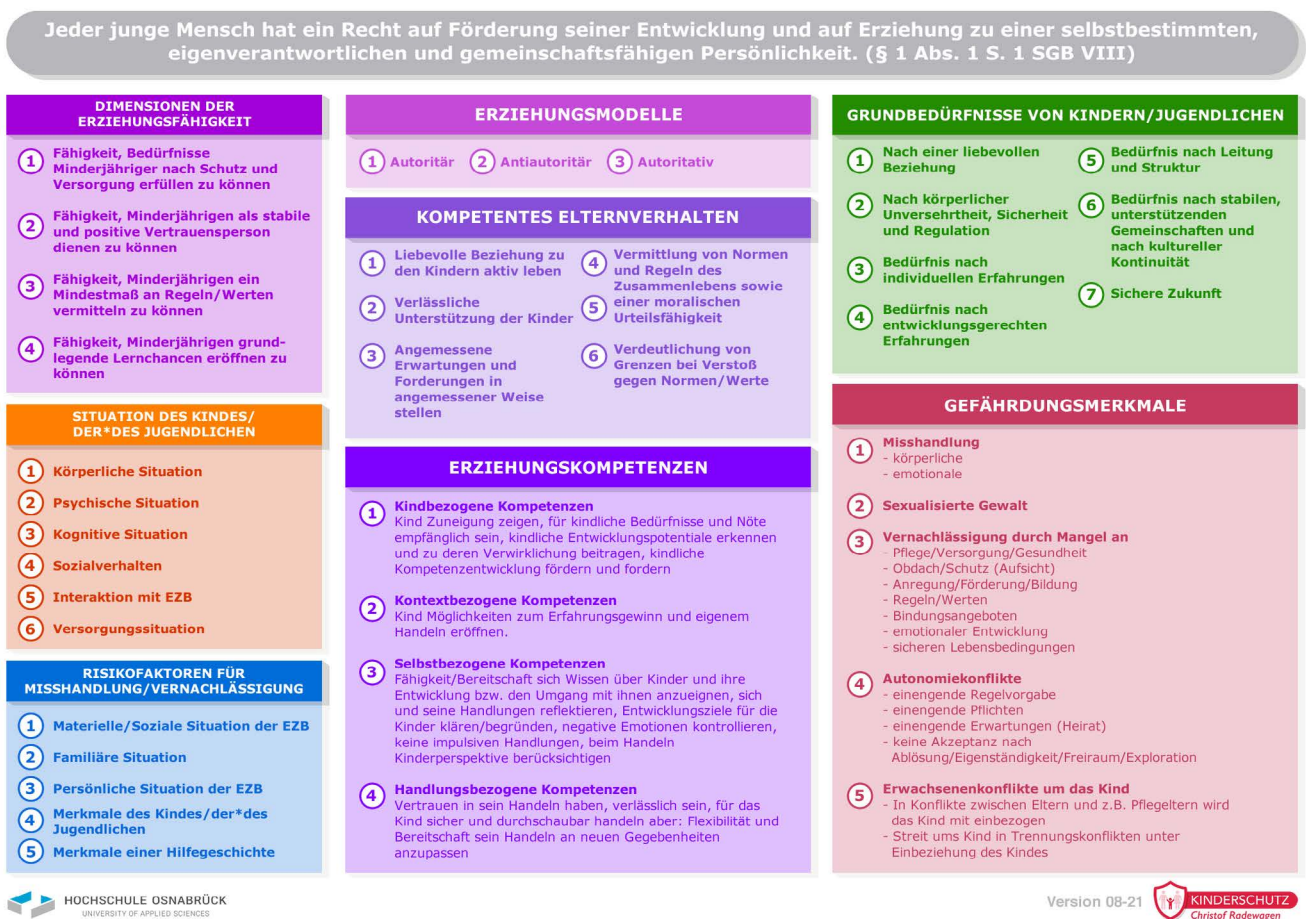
Jeder junge Mensch hat ein Recht auf Förderung seiner Entwicklung und auf Erziehung zu einer selbstbestimmten, eigenverantwortlichen und gemeinschaftsfähigen Persönlichkeit. (§ 1 Abs. 1 S. 1 SGB VIII)

DIMENSIONEN DER ERZIEHUNGSFÄHIGKEIT

1 Fähigkeit, Bedürfnisse Minderjähriger nach Schutz und Versorgung erfüllen zu können

2 Fähigkeit, Minderjährigen als stabile und positive Vertrauensperson dienen zu können

3 Fähigkeit, Minderjährigen ein Mindestmaß an Regeln/Werten vermitteln zu können

4 Fähigkeit, Minderjährigen grundlegende Lernchancen eröffnen zu können

SITUATION DES KINDES/ DER*DES JUGENDLICHEN

1 Körperliche Situation
2 Psychische Situation
3 Kognitive Situation
4 Sozialverhalten
5 Interaktion mit EZB
6 Versorgungssituation

RISIKOFAKTOREN FÜR MISSHANDLUNG/VERNACHLÄSSIGUNG

1 Materielle/Soziale Situation der EZB
2 Familiäre Situation
3 Persönliche Situation der EZB
4 Merkmale des Kindes/der*des Jugendlichen
5 Merkmale einer Hilfegeschichte

ERZIEHUNGSMODELLE

1 Autoritär 2 Antiautoritär 3 Autoritativ

KOMPETENTES ELTERNVERHALTEN

1 Liebevolle Beziehung zu den Kindern aktiv leben

2 Verlässliche Unterstützung der Kinder

3 Angemessene Erwartungen und Forderungen in angemessener Weise stellen

4 Vermittlung von Normen und Regeln des Zusammenlebens sowie
5 einer moralischen Urteilsfähigkeit

6 Verdeutlichung von Grenzen bei Verstoß gegen Normen/Werte

ERZIEHUNGSKOMPETENZEN

1 Kindbezogene Kompetenzen
Kind Zuneigung zeigen, für kindliche Bedürfnisse und Nöte empfänglich sein, kindliche Entwicklungspotentiale erkennen und zu deren Verwirklichung beitragen, kindliche Kompetenzentwicklung fördern und fordern

2 Kontextbezogene Kompetenzen
Kind Möglichkeiten zum Erfahrungsgewinn und eigenem Handeln eröffnen.

3 Selbstbezogene Kompetenzen
Fähigkeit/Bereitschaft sich Wissen über Kinder und ihre Entwicklung bzw. den Umgang mit ihnen anzueignen, sich und seine Handlungen reflektieren, Entwicklungsziele für die Kinder klären/begründen, negative Emotionen kontrollieren, keine impulsiven Handlungen, beim Handeln Kinderperspektive berücksichtigen

4 Handlungsbezogene Kompetenzen
Vertrauen in sein Handeln haben, verlässlich sein, für das Kind sicher und durchschaubar handeln aber: Flexibilität und Bereitschaft sein Handeln an neuen Gegebenheiten anzupassen

GRUNDBEDÜRFNISSE VON KINDERN/JUGENDLICHEN

1 Nach einer liebevollen Beziehung

2 Nach körperlicher Unversehrtheit, Sicherheit und Regulation

3 Bedürfnis nach individuellen Erfahrungen

4 Bedürfnis nach entwicklungsgerechten Erfahrungen

5 Bedürfnis nach Leitung und Struktur

6 Bedürfnis nach stabilen, unterstützenden Gemeinschaften und nach kultureller Kontinuität

7 Sichere Zukunft

GEFÄHRDUNGSMERKMALE

1 Misshandlung
- körperliche
- emotionale

2 Sexualisierte Gewalt

3 Vernachlässigung durch Mangel an
- Pflege/Versorgung/Gesundheit
- Obdach/Schutz (Aufsicht)
- Anregung/Förderung/Bildung
- Regeln/Werten
- Bindungsangeboten
- emotionaler Entwicklung
- sicheren Lebensbedingungen

4 Autonomiekonflikte
- einengende Regelvorgabe
- einengende Pflichten
- einengende Erwartungen (Heirat)
- keine Akzeptanz nach Ablösung/Eigenständigkeit/Freiraum/Exploration

5 Erwachsenenkonflikte um das Kind
- In Konflikte zwischen Eltern und z.B. Pflegeltern wird das Kind mit einbezogen
- Streit ums Kind in Trennungskonflikten unter Einbeziehung des Kindes

HOCHSCHULE OSNABRÜCK
UNIVERSITY OF APPLIED SCIENCES

Version 08-21

KINDERSCHUTZ
Christof Radewagen